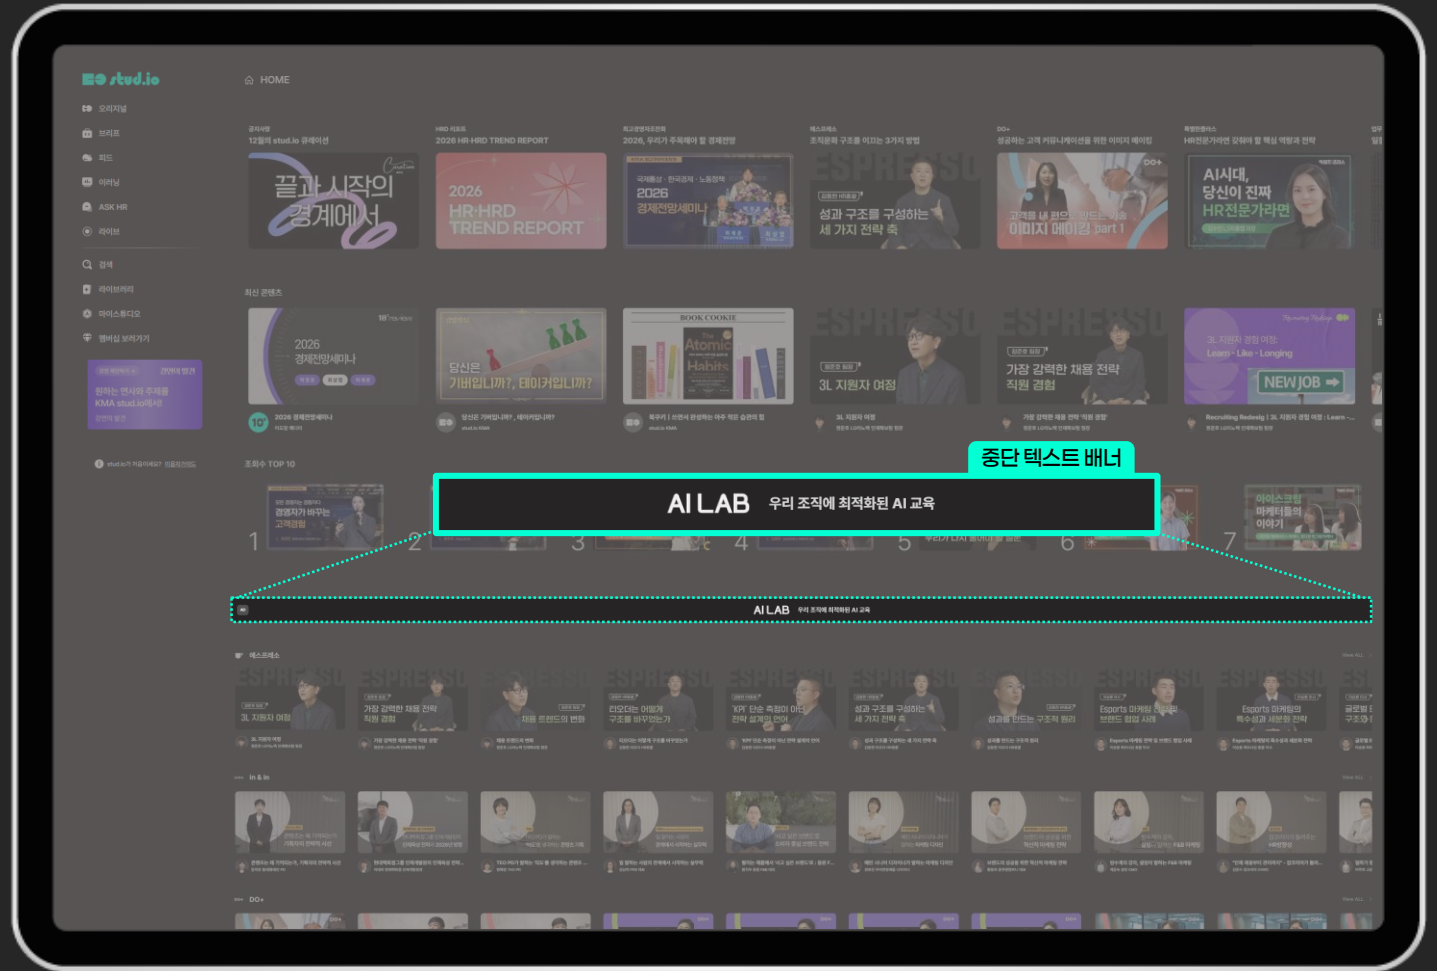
stud.io

오리지널
브리프
피드
아티클
ASK HR
라이브
검색
라이브러리
마이스튜디오
멤버십 보러가기

HOME

12월의 stud.io 큐레이션
끝과 시작의 경계에서

2026 HR·HRD TREND REPORT
2026 HR·HRD TREND REPORT

2026, 우리가 주목해야 할 경제전망
2026 경제전망세미나

조직문화 구조를 이끄는 3가지 방법
성과 구조를 구성하는 세 가지 전략 축

성공하는 고객 커뮤니케이션을 위한 이미지 메이킹
고객을 내 편으로 만드는 기술 이미지 메이킹 part 1

HR전문가라면 갖춰야 할 핵심 역량과 전략
AI시대, 당신이 진짜 HR전문가라면

최신 콘텐츠

2026 경제전망세미나
당신은 기버입니까?, 테이커입니까?
BOOK COOKIE Atomic Habits
3L 지원자 여정
가장 강력한 채용 전략 직원 경험
3L 지원자 경험 여정: Learn · Like · Longing NEW JOB

조회수 TOP 10

경영자가 바꾸는 고객경험
1 2 3 4 5 6 7
아이스크림 마케터들의 이야기

중단 텍스트 배너

AI LAB 우리 조직에 최적화된 AI 교육

AI LAB 우리 조직에 최적화된 AI 교육

에스프레소
3L 지원자 여정
가장 강력한 채용 전략 직원 경험
채용 트렌드의 변화
리모더는 어떻게 구조를 바꾸었는가
KPI 단순 측정이 아닌 전략 설계의 언어
성과 구조를 구성하는 세 가지 전략 축
성과를 만드는 구조적 원리
Esports 마케팅 브랜드 협업 사례
Esports 마케팅의 특수성과 세분화 전략

in & in

DO+